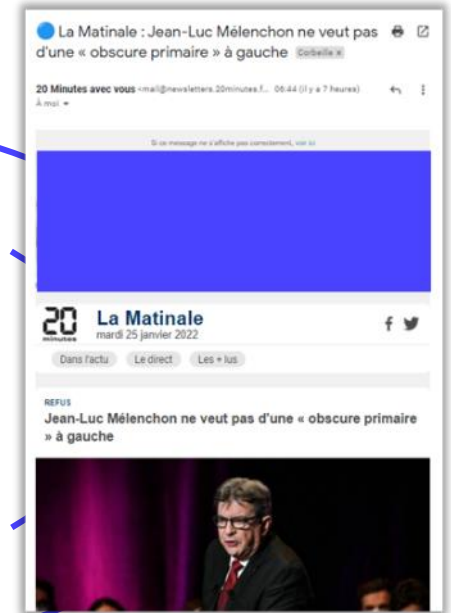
La Matinale : Jean-Luc Mélenchon ne veut pas d'une « obscure primaire » à gauche Corbeille ×

20 Minutes avec vous <mail@newsletters.20minutes.f... 06:44 (il y a 7 heures)
À moi

Si ce message ne s'affiche pas correctement, voir ici

20 minutes La Matinale
mardi 25 janvier 2022

Dans l'actu Le direct Les + lus

REFUS
Jean-Luc Mélenchon ne veut pas d'une « obscure primaire » à gauche